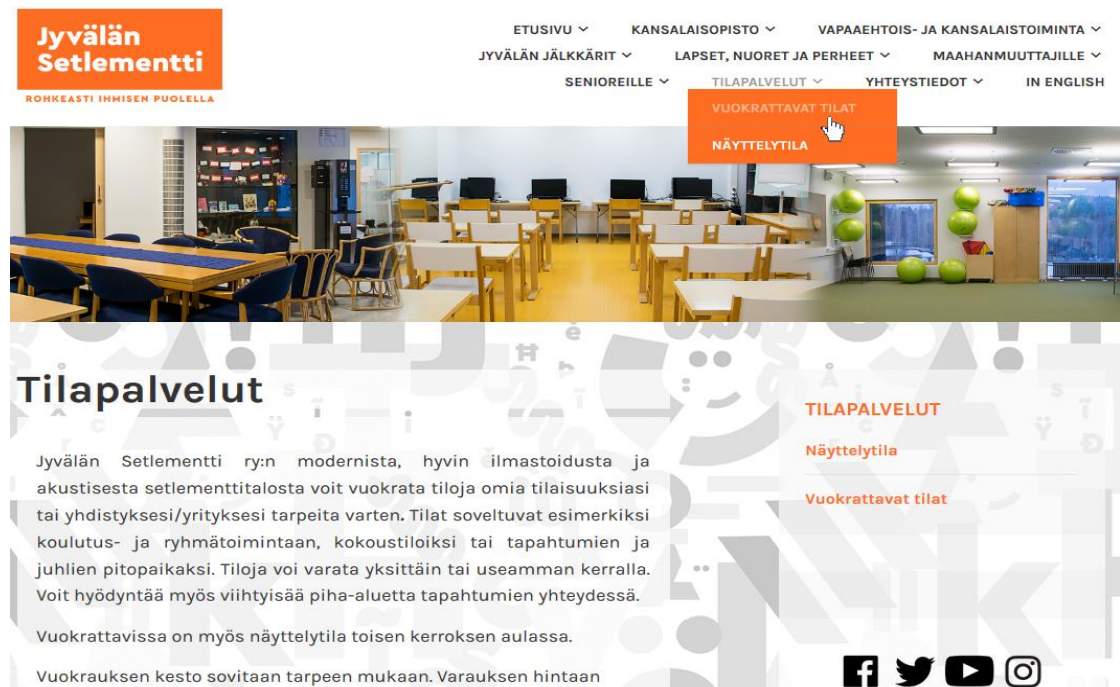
Jyvälän Setlementti
ROHKEASTI IHMISEN PUOLELLA

ETUSIVU
KANSALAISOPISTO
VAPAAEHTOIS- JA KANSALAISTOIMINTA
JYVÄLÄN JÄLKKÄRIT
LAPSET, NUORET JA PERHEET
MAAHANMUUTTAJILLE
SENIOREILLE
TILAPALVELUT
YHTEYSTIEDOT
IN ENGLISH

VUOKRATTAVAT TILAT
NÄYTTELYTILA

Tilapalvelut

Jyvälän Setlementti ry:n modernista, hyvin ilmastoidusta ja akustisesta setlementtitalosta voit vuokrata tiloja omia tilaisuuksiasi tai yhdistyksesi/yrityksesi tarpeita varten. Tilat soveltuvat esimerkiksi koulutus- ja ryhmätoimintaan, kokoustiloiksi tai tapahtumien ja juhlien pitopaikaksi. Tiloja voi varata yksittäin tai useamman kerralla. Voit hyödyntää myös viihtyisää piha-aluetta tapahtumien yhteydessä.

Vuokrattavissa on myös näyttelytila toisen kerroksen aulassa.

Vuokrauksen kesto sovitaan tarpeen mukaan. Varauksen hintaan

TILAPALVELUT
Näyttelytila
Vuokrattavat tilat